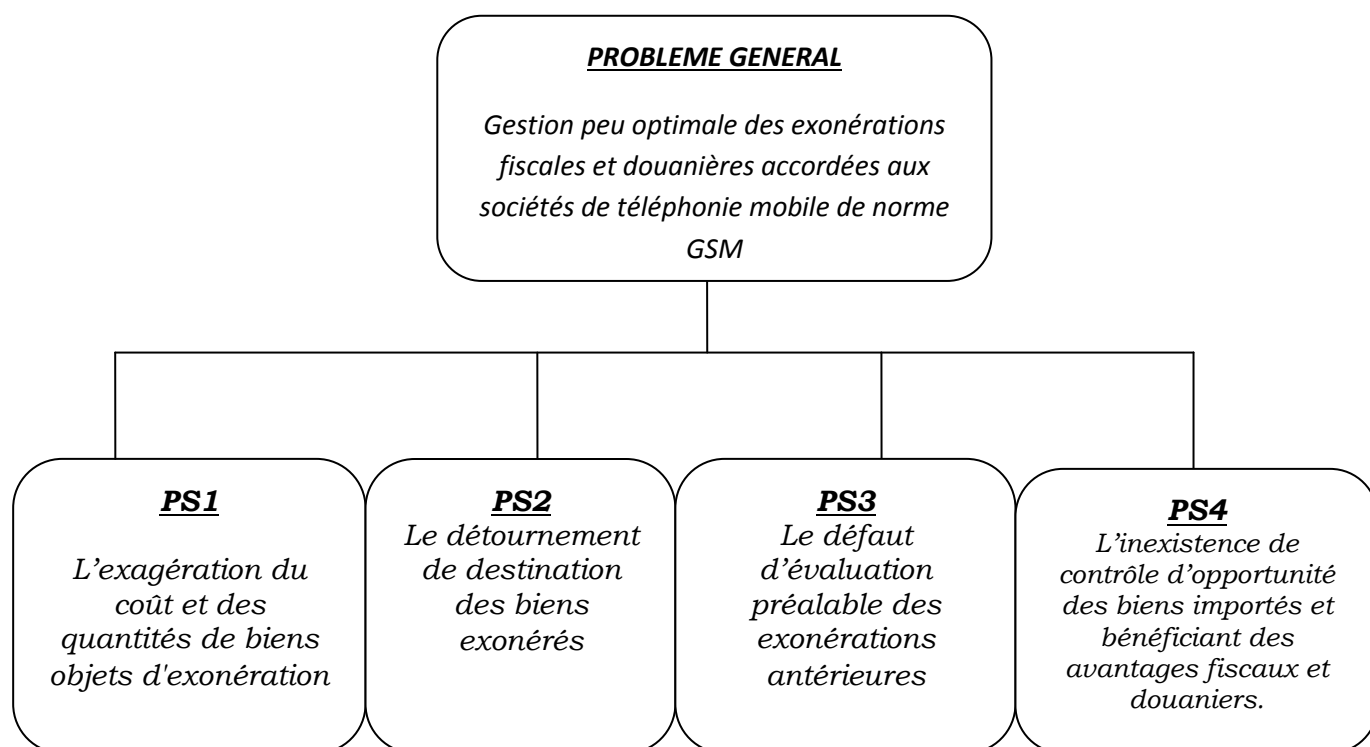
PROBLEME GENERAL

Gestion peu optimale des exonérations fiscales et douanières accordées aux sociétés de téléphonie mobile de norme GSM

PS1

L’exagération du coût et des quantités de biens objets d'exonération

PS2

Le détournement de destination des biens exonérés

PS3

Le défaut d’évaluation préalable des exonérations antérieures

PS4

L’inexistence de contrôle d’opportunité des biens importés et bénéficiant des avantages fiscaux et douaniers.